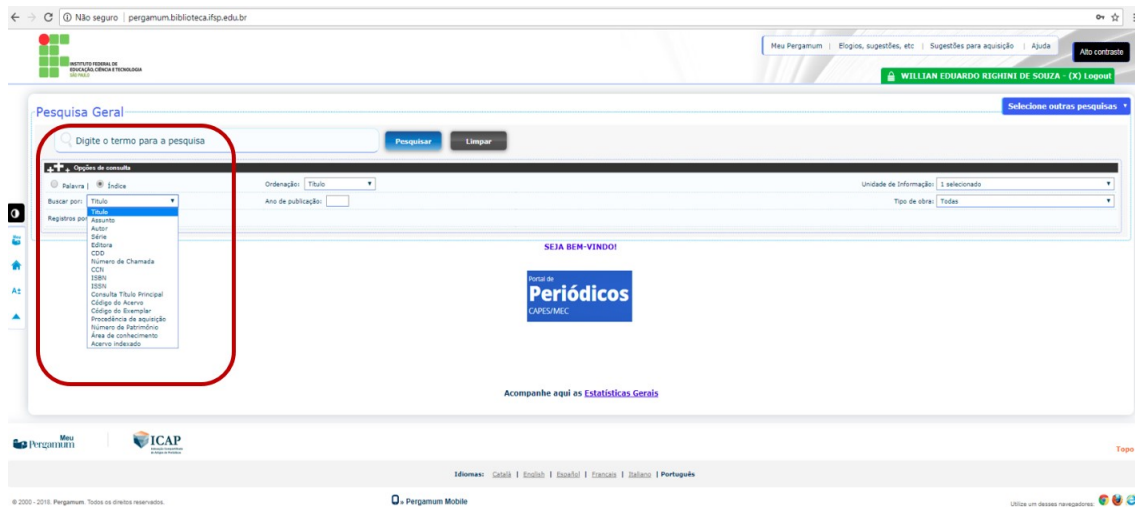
Não seguro | pergamum.biblioteca.ifsp.edu.br

INSTITUTO FEDERAL DE EDUCAÇÃO, CIÊNCIA E TECNOLOGIA SÃO PAULO

Meu Pergamum | Elogios, sugestões, etc | Sugestões para aquisição | Ajuda

Alto contraste

WILLIAN EDUARDO RIGHINI DE SOUZA - (X) Logout

Pesquisa Geral

Selecione outras pesquisas

Digite o termo para a pesquisa

Pesquisar

Limpar

Opções de consulta

Palavra | Índice

Ordenação: Título

Unidade de Informação: 1 selecionado

Buscar por: Título

Ano de publicação:

Tipo de obra: Todas

Registros por

Título
Assunto
Autor
Série
Editora
CDD
Número de Chamada
CCN
ISBN
ISSN
Consulta Título Principal
Código do Acervo
Código do Exemplar
Procedência da aquisição
Número de Patrimônio
Área de conhecimento
Acervo indexado

SEJA BEM-VINDO!

Portal de Periódicos CAPES/MEC

Acompanhe aqui as Estatísticas Gerais

Meu Pergamum

ICAP

Topo

Idiomas: Català | English | Español | Français | Italiano | Português

© 2000 - 2018. Pergamum. Todos os direitos reservados.

Pergamum Mobile

Utilize um desses navegadores.